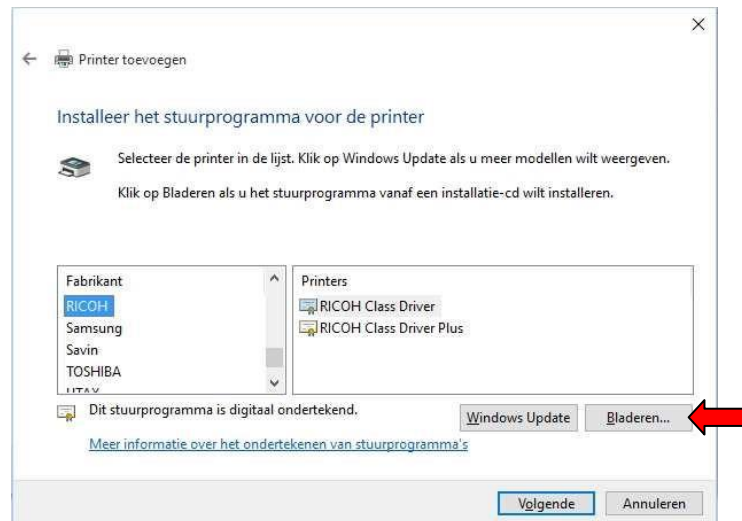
×

← Printer toevoegen

Installeer het stuurprogramma voor de printer

Selecteer de printer in de lijst. Klik op Windows Update als u meer modellen wilt weergeven.

Klik op Bladeren als u het stuurprogramma vanaf een installatie-cd wilt installeren.

| Fabrikant |
|---|
| RICOH |
| Samsung |
| Savin |
| TOSHIBA |
| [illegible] |

| Printers |
|---|
| RICOH Class Driver |
| RICOH Class Driver Plus |

Dit stuurprogramma is digitaal ondertekend.

Windows Update

Bladeren...

Meer informatie over het ondertekenen van stuurprogramma's

Volgende

Annuleren